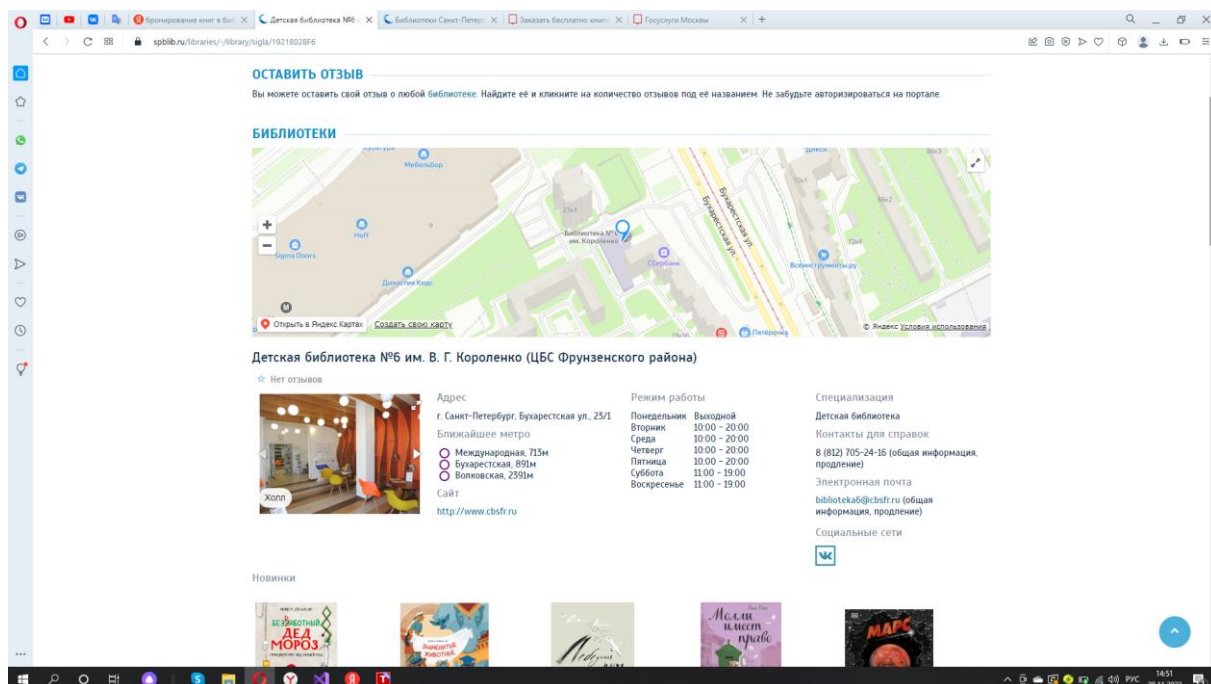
Бронирование книг в биб × Детская библиотека №6 × Библиотеки Санкт-Петер × Заказать бесплатно книги × Госуслуги Москвы × +

spblib.ru/libraries/-/library/sigla/19218028F6

ОСТАВИТЬ ОТЗЫВ

Вы можете оставить свой отзыв о любой библиотеке. Найдите её и кликните на количество отзывов под её названием. Не забудьте авторизироваться на портале.

БИБЛИОТЕКИ

Мебельбор
Hoff
Sigma Doors
Династия Кидс
Библиотека №6 им. Короленко
Сбербанк
Бухарестская ул.
ВсеИнструменты.ру
Пятёрочка
Открыть в Яндекс Картах
Создать свою карту
© Яндекс Условия использования

Детская библиотека №6 им. В. Г. Короленко (ЦБС Фрунзенского района)

☆ Нет отзывов

Холл

Адрес
г. Санкт-Петербург, Бухарестская ул., 23/1

Ближайшее метро
Международная, 713м
Бухарестская, 891м
Волковская, 2391м

Сайт
http://www.cbsfr.ru

Режим работы
| | |
|---|---|
| Понедельник | Выходной |
| Вторник | 10:00 - 20:00 |
| Среда | 10:00 - 20:00 |
| Четверг | 10:00 - 20:00 |
| Пятница | 10:00 - 20:00 |
| Суббота | 11:00 - 19:00 |
| Воскресенье | 11:00 - 19:00 |

Специализация
Детская библиотека

Контакты для справок
8 (812) 705-24-16 (общая информация, продление)

Электронная почта
biblioteka6@cbsfr.ru (общая информация, продление)

Социальные сети

Новинки

Безработный Дед Мороз
Маленькие животные
Молли имеет право
Марс

РУС 14:51